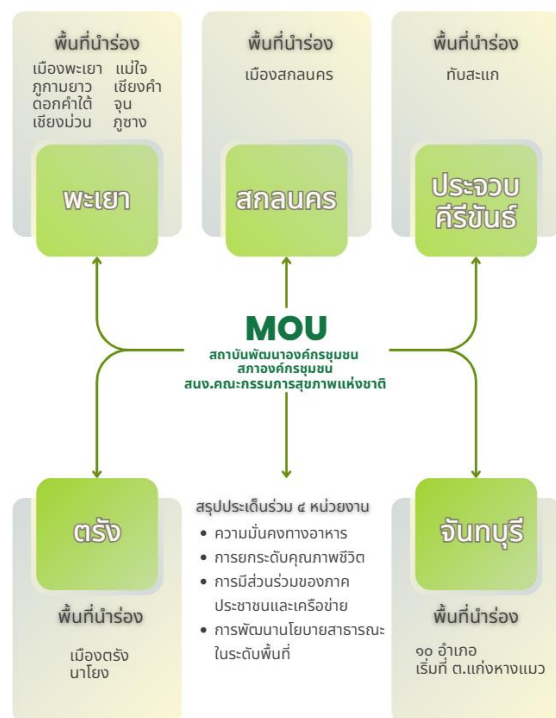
พื้นที่นำร่อง

เมืองพะเยา แม่ใจ
ภูกามยาว เชียงคำ
ดอกคำใต้ จุน
เชียงม่วน ภูซาง

พะเยา

พื้นที่นำร่อง

เมืองสกลนคร

สกลนคร

พื้นที่นำร่อง

ทับสะแก

ประจวบคีรีขันธ์

MOU

สถาบันพัฒนาองค์กรชุมชน
สภาองค์กรชุมชน
สนง.คณะกรรมการสุขภาพแห่งชาติ

ตรัง

พื้นที่นำร่อง

เมืองตรัง
นาโยง

สรุปประเด็นร่วม ๔ หน่วยงาน

• ความมั่นคงทางอาหาร
• การยกระดับคุณภาพชีวิต
• การมีส่วนร่วมของภาคประชาชนและเครือข่าย
• การพัฒนานโยบายสาธารณะในระดับพื้นที่

จันทบุรี

พื้นที่นำร่อง

๑๐ อำเภอ
เริ่มที่ ต.แก่งหางแมว